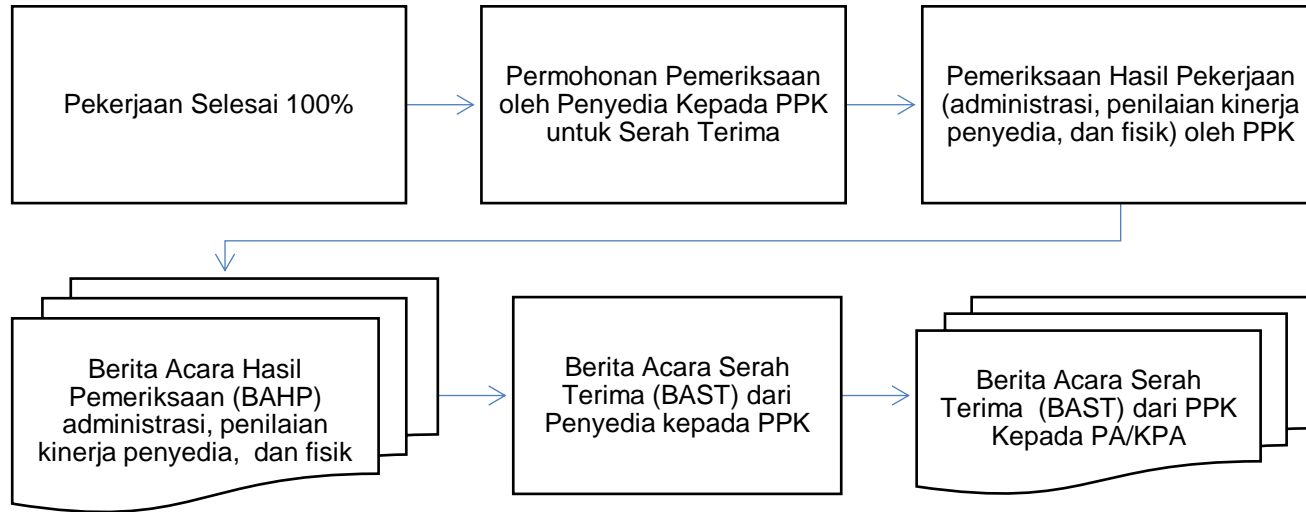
Pekerjaan Selesai 100%

Permohonan Pemeriksaan oleh Penyedia Kepada PPK untuk Serah Terima

Pemeriksaan Hasil Pekerjaan (administrasi, penilaian kinerja penyedia, dan fisik) oleh PPK

Berita Acara Hasil Pemeriksaan (BAHP) administrasi, penilaian kinerja penyedia, dan fisik

Berita Acara Serah Terima (BAST) dari Penyedia kepada PPK

Berita Acara Serah Terima (BAST) dari PPK Kepada PA/KPA